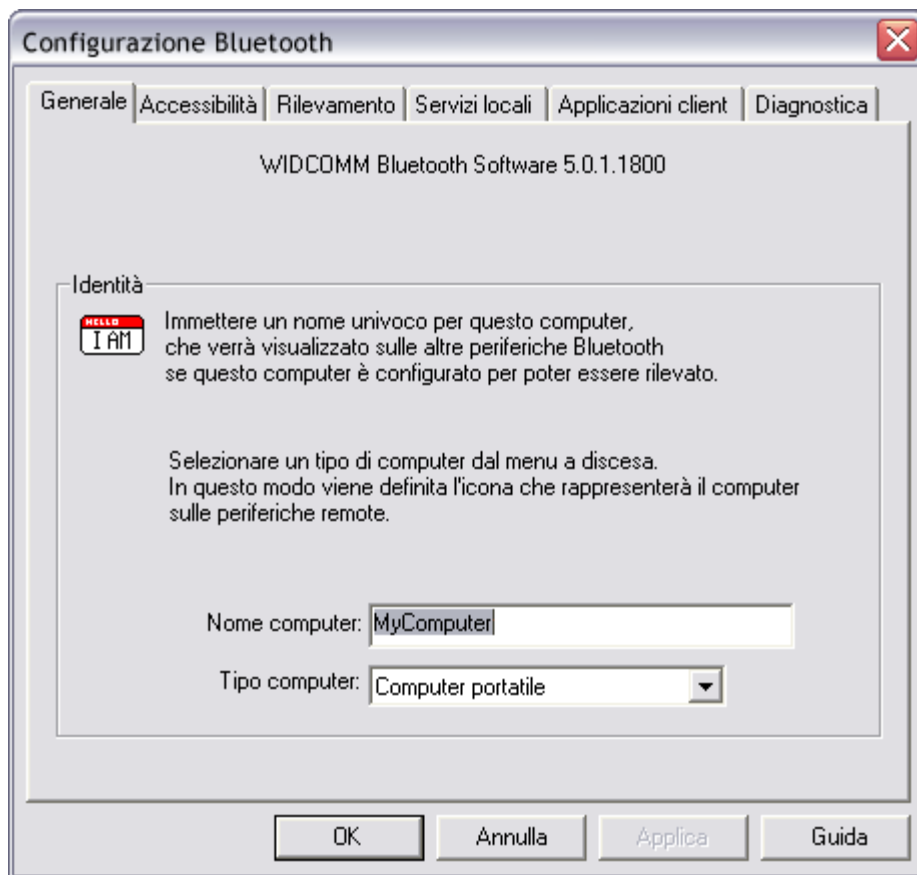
Configurazione Bluetooth

Generale | Accessibilità | Rilevamento | Servizi locali | Applicazioni client | Diagnostica

WIDCOMM Bluetooth Software 5.0.1.1800

Identità

HELLO
I AM

Immettere un nome univoco per questo computer, che verrà visualizzato sulle altre periferiche Bluetooth se questo computer è configurato per poter essere rilevato.

Selezionare un tipo di computer dal menu a discesa. In questo modo viene definita l'icona che rappresenterà il computer sulle periferiche remote.

Nome computer: MyComputer

Tipo computer: Computer portatile

OK | Annulla | Applica | Guida